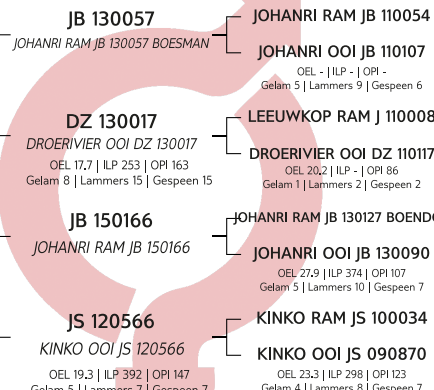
JB 130057
JOHANRI RAM JB 130057 BOESMAN

JOHANRI RAM JB 110054

JOHANRI OOI JB 110107
OEL - | ILP - | OPI -
Gelam 5 | Lammers 9 | Gespeen 6

DZ 130017
DROERIVIER OOI DZ 130017
OEL 17.7 | ILP 253 | OPI 163
Gelam 8 | Lammers 15 | Gespeen 15

LEEUWKOP RAM J 110008

DROERIVIER OOI DZ 110117
OEL 20.2 | ILP - | OPI 86
Gelam 1 | Lammers 2 | Gespeen 2

JB 150166
JOHANRI RAM JB 150166

JOHANRI RAM JB 130127 BOENDO

JOHANRI OOI JB 130090
OEL 27.9 | ILP 374 | OPI 107
Gelam 5 | Lammers 10 | Gespeen 7

JS 120566
KINKO OOI JS 120566
OEL 19.3 | ILP 392 | OPI 147
Gelam 5 | Lammers 7 | Gespeen 7

KINKO RAM JS 100034

KINKO OOI JS 090870
OEL 23.3 | ILP 298 | OPI 123
Gelam 4 | Lammers 8 | Gespeen 7